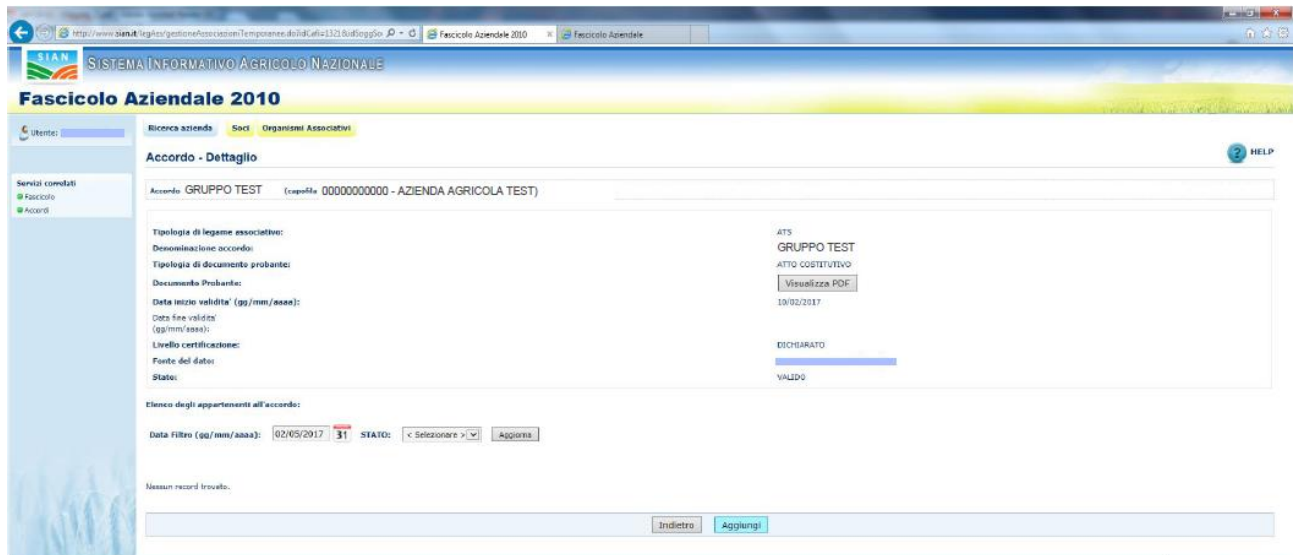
http://www.sian.it/fagAes/gestioneAssociazioniTemporanee.do?idCaa=1321&idSoggSo

Fascicolo Aziendale 2010

Fascicolo Aziendale

SIAN

SISTEMA INFORMATIVO AGRICOLO NAZIONALE

Fascicolo Aziendale 2010

Utente:

Ricerca azienda Soci Organismi Associativi

Accordo - Dettaglio

HELP

Servizi correlati
Fascicolo
Accordi

Accordo GRUPPO TEST (capofila 00000000000 - AZIENDA AGRICOLA TEST)

| | |
|---|---|
| Tipologia di legame associativo: | ATS |
| Denominazione accordo: | GRUPPO TEST |
| Tipologia di documento probante: | ATTO COSTITUTIVO |
| Documento Probante: | Visualizza PDF |
| Data inizio validita' (gg/mm/aaaa): | 10/02/2017 |
| Data fine validita' (gg/mm/aaaa): | |
| Livello certificazione: | DICHIARATO |
| Fonte del dato: | |
| Stato: | VALIDO |

Elenco degli appartenenti all'accordo:

Data Filtro (gg/mm/aaaa): 02/05/2017 31 STATO: < Selezionare > Aggiorna

Nessun record trovato.

Indietro Aggiungi